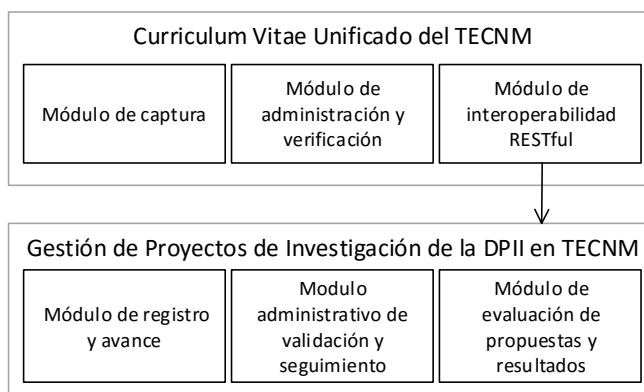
Curriculum Vitae Unificado del TECNM

Módulo de captura

Módulo de administración y verificación

Módulo de interoperabilidad RESTful

Gestión de Proyectos de Investigación de la DPII en TECNM

Módulo de registro y avance

Modulo administrativo de validación y seguimiento

Módulo de evaluación de propuestas y resultados